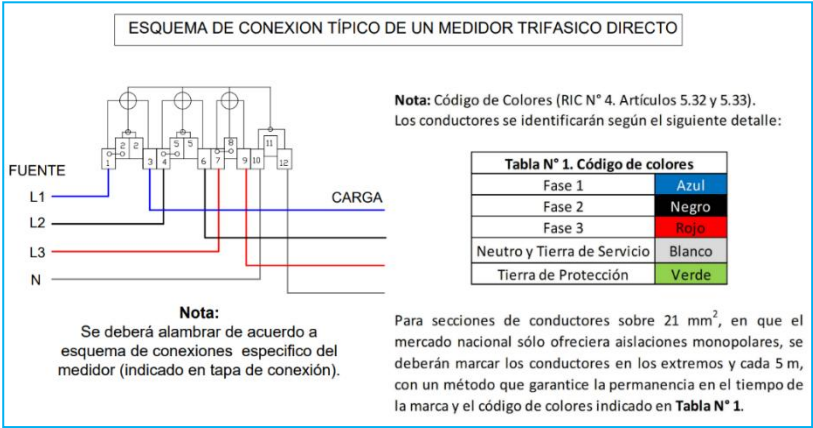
ESQUEMA DE CONEXION TÍPICO DE UN MEDIDOR TRIFASICO DIRECTO

2 2 5 5 8 11
1 3 4 6 7 9 10 12

FUENTE
L1
L2
L3
N

CARGA

Nota:
Se deberá alambrar de acuerdo a esquema de conexiones especifico del medidor (indicado en tapa de conexión).

**Nota:** Código de Colores (RIC N° 4. Artículos 5.32 y 5.33).
Los conductores se identificarán según el siguiente detalle:

| Tabla N° 1. Código de colores | |
|---|---|
| Fase 1 | Azul |
| Fase 2 | Negro |
| Fase 3 | Rojo |
| Neutro y Tierra de Servicio | Blanco |
| Tierra de Protección | Verde |

Para secciones de conductores sobre 21 $mm^2$, en que el mercado nacional sólo ofreciera aislaciones monopolares, se deberán marcar los conductores en los extremos y cada 5 m, con un método que garantice la permanencia en el tiempo de la marca y el código de colores indicado en **Tabla N° 1**.